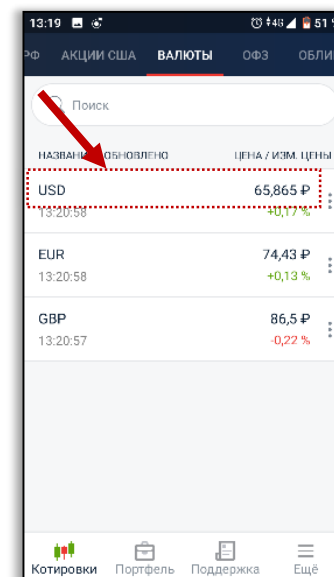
13:19 4G 51

РФ АКЦИИ США ВАЛЮТЫ ОФЗ ОБЛИ

Поиск

НАЗВАН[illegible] ОБНОВЛЕНО ЦЕНА / ИЗМ. ЦЕНЫ

USD 65,865 ₽
13:20:58 +0,17 %

EUR 74,43 ₽
13:20:58 +0,13 %

GBP 86,5 ₽
13:20:57 -0,22 %

Котировки Портфель Поддержка Ещё